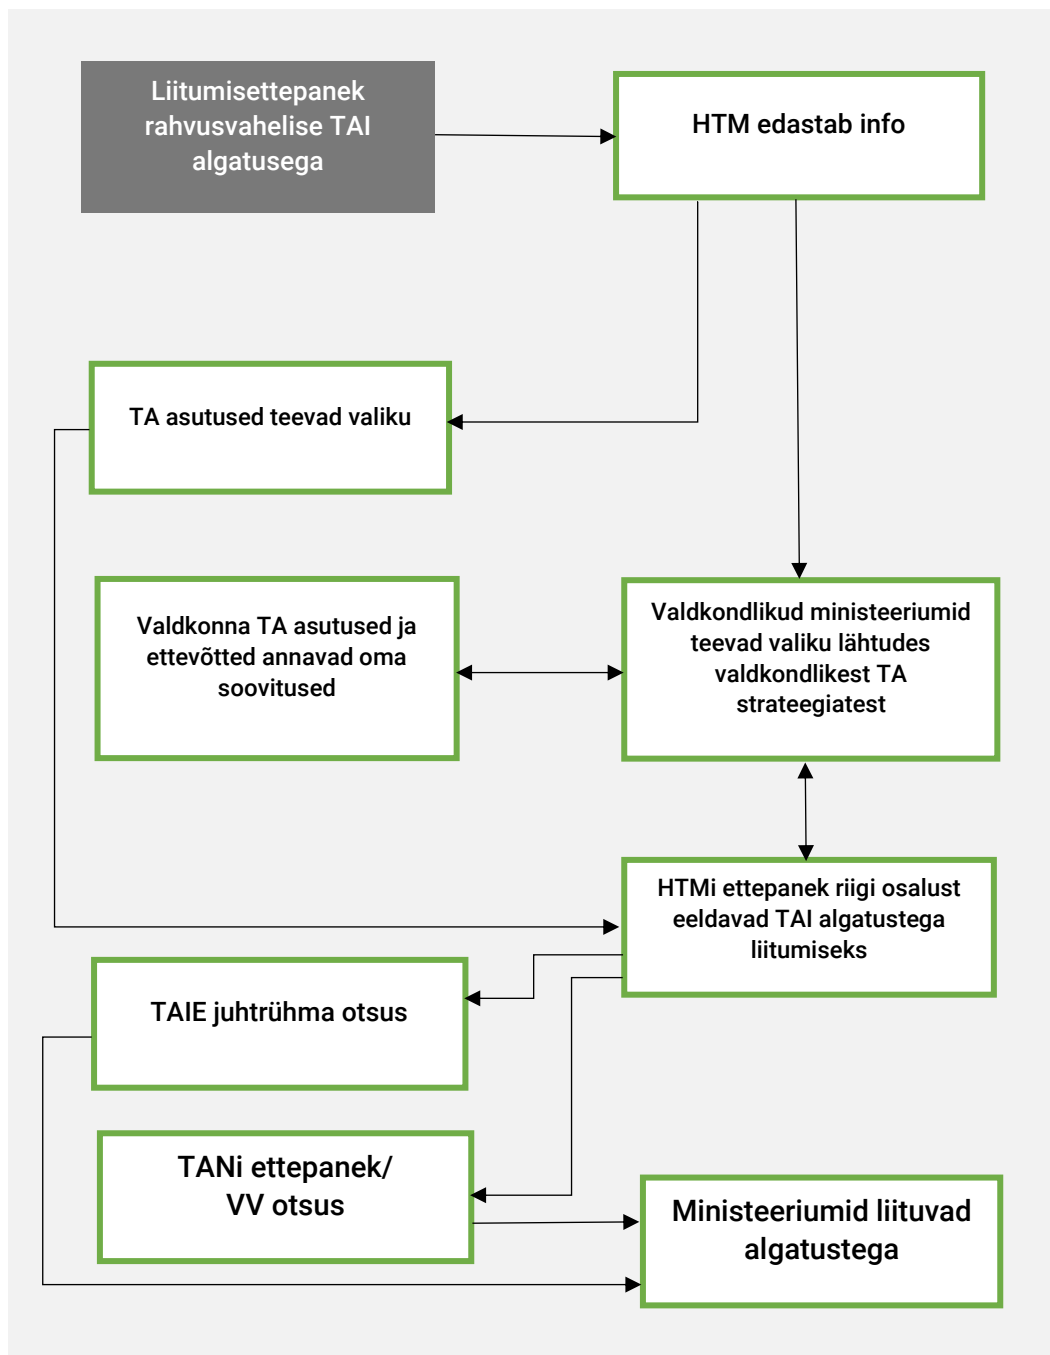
Liitumisettepanek rahvusvahelise TAI algatusega

HTM edastab info

TA asutused teevad valiku

Valdkonna TA asutused ja ettevõtted annavad oma soovitused

Valdkondlikud ministeeriumid teevad valiku lähtudes valdkondlikest TA strateegiatest

HTMi ettepanek riigi osalust eeldavad TAI algatustega liitumiseks

TAIE juhtrühma otsus

TANi ettepanek/ VV otsus

Ministeeriumid liituvad algatustega